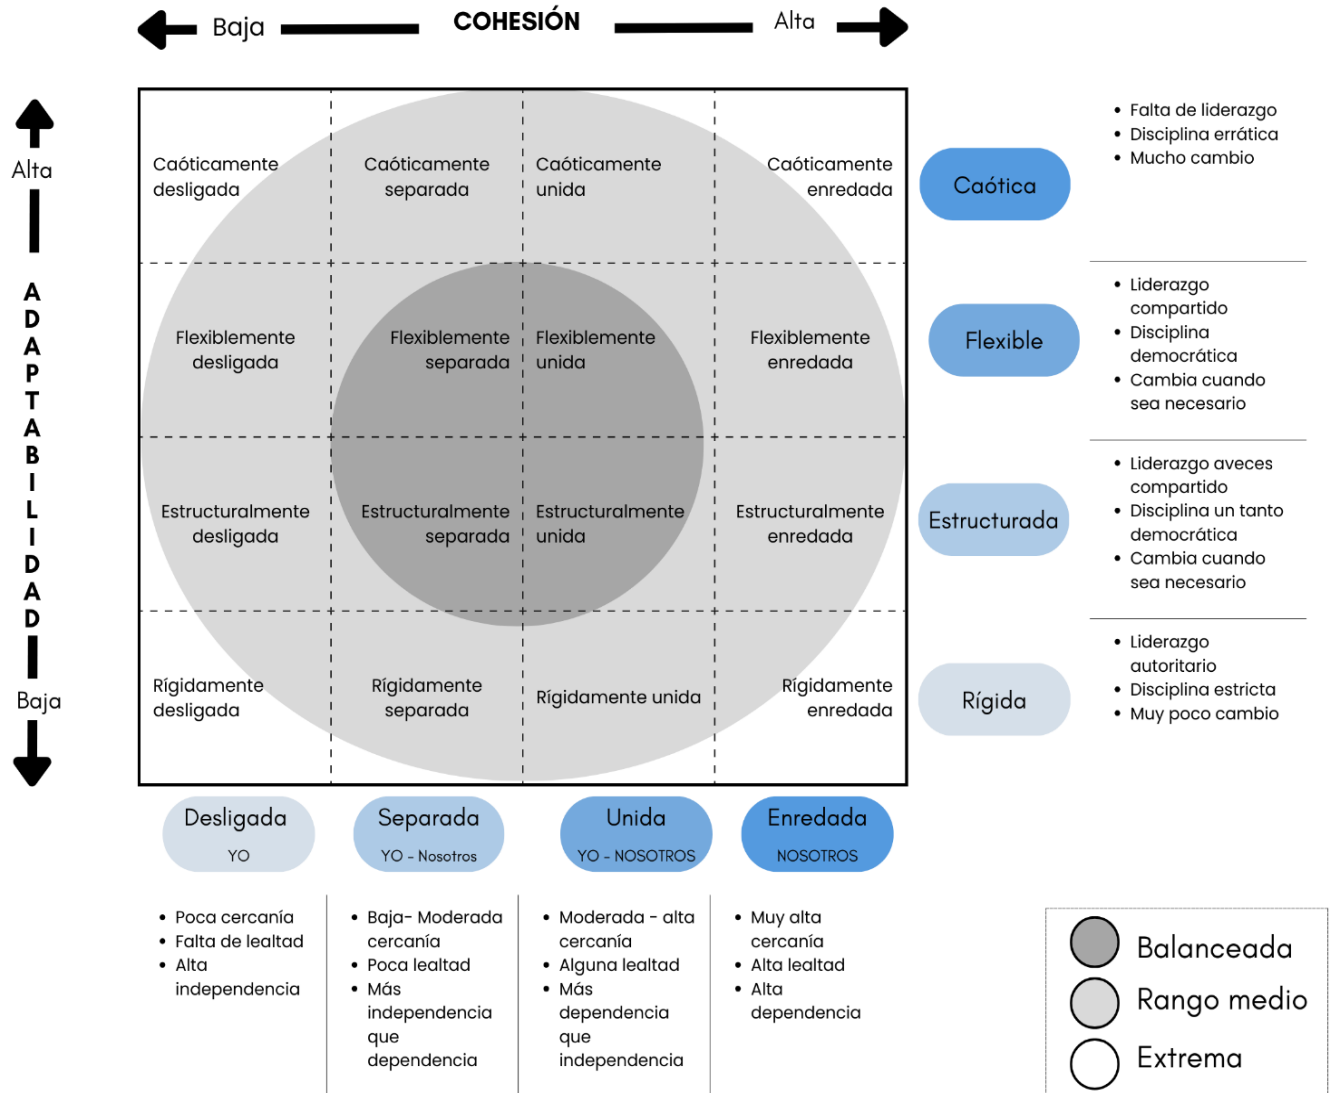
Baja COHESIÓN Alta

Alta

ADAPTABILIDAD

Baja

| Caóticamente desligada | Caóticamente separada | Caóticamente unida | Caóticamente enredada |
|---|---|---|---|
| Flexiblemente desligada | Flexiblemente separada | Flexiblemente unida | Flexiblemente enredada |
| Estructuralmente desligada | Estructuralmente separada | Estructuralmente unida | Estructuralmente enredada |
| Rígidamente desligada | Rígidamente separada | Rígidamente unida | Rígidamente enredada |

Caótica
• Falta de liderazgo
• Disciplina errática
• Mucho cambio

Flexible
• Liderazgo compartido
• Disciplina democrática
• Cambia cuando sea necesario

Estructurada
• Liderazgo aveces compartido
• Disciplina un tanto democrática
• Cambia cuando sea necesario

Rígida
• Liderazgo autoritario
• Disciplina estricta
• Muy poco cambio

Desligada
YO
• Poca cercanía
• Falta de lealtad
• Alta independencia

Separada
YO - Nosotros
• Baja- Moderada cercanía
• Poca lealtad
• Más independencia que dependencia

Unida
YO - NOSOTROS
• Moderada - alta cercanía
• Alguna lealtad
• Más dependencia que independencia

Enredada
NOSOTROS
• Muy alta cercanía
• Alta lealtad
• Alta dependencia

Balanceada
Rango medio
Extrema